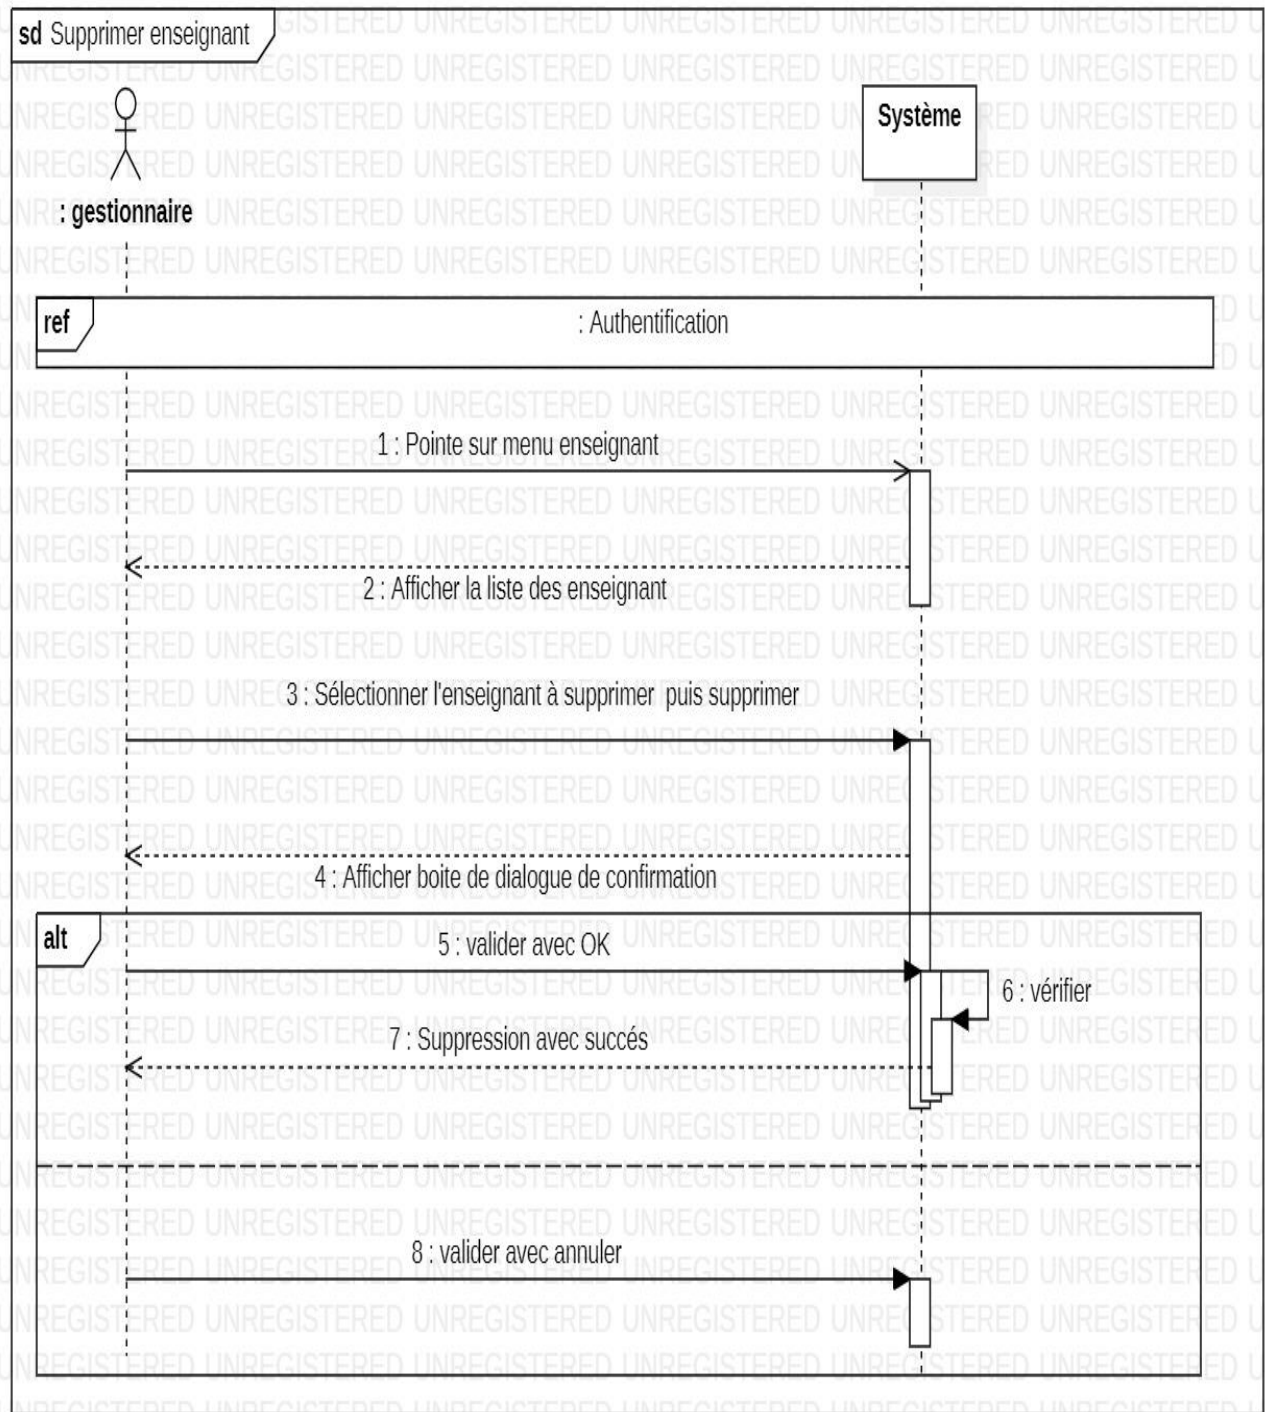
sd Supprimer enseignant

: gestionnaire

Système

ref

: Authentification

1 : Pointe sur menu enseignant

2 : Afficher la liste des enseignant

3 : Sélectionner l'enseignant à supprimer puis supprimer

4 : Afficher boite de dialogue de confirmation

alt

5 : valider avec OK

6 : vérifier

7 : Suppression avec succés

8 : valider avec annuler

UNREGISTERED UNREGISTERED UNREGISTERED UNREGISTERED UNREGISTERED